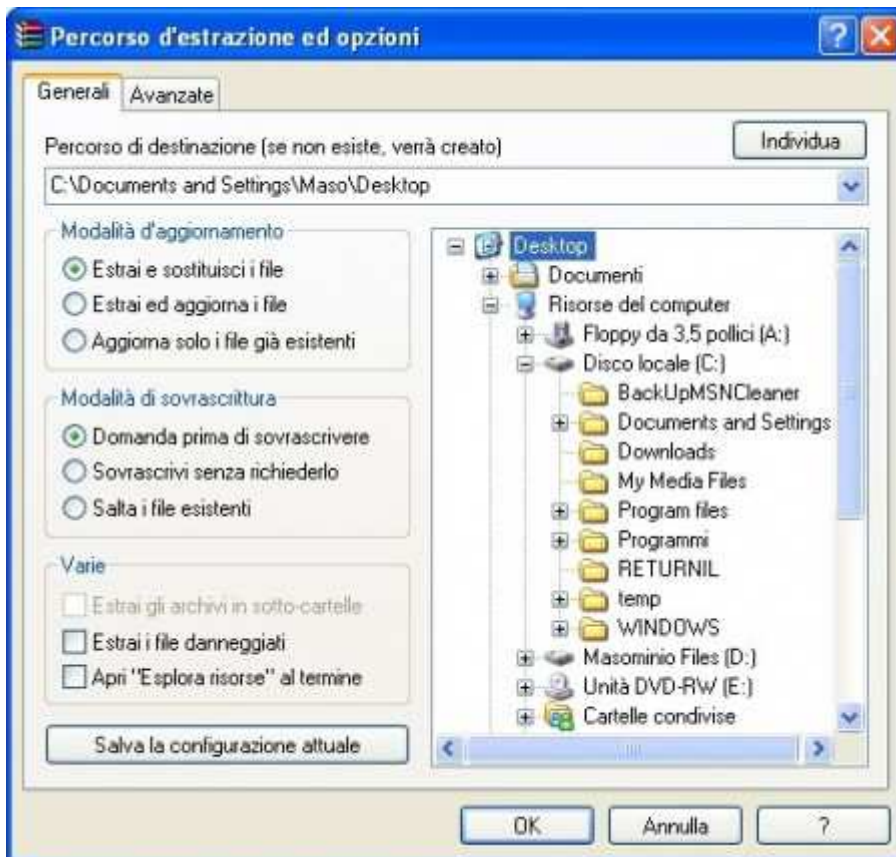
Percorso d'estrazione ed opzioni

Generali
Avanzate

Percorso di destinazione (se non esiste, verrà creato)
Individua
C:\Documents and Settings\Maso\Desktop

Modalità d'aggiornamento
Estrai e sostituisci i file
Estrai ed aggiorna i file
Aggiorna solo i file già esistenti

Modalità di sovrascrittura
Domanda prima di sovrascrivere
Sovrascrivi senza richiederlo
Salta i file esistenti

Varie
Estrai gli archivi in sotto-cartelle
Estrai i file danneggiati
Apri "Esplora risorse" al termine

Salva la configurazione attuale

Desktop
Documenti
Risorse del computer
Floppy da 3,5 pollici (A:)
Disco locale (C:)
BackUpMSNCleaner
Documents and Settings
Downloads
My Media Files
Program files
Programmi
RETURNIL
temp
WINDOWS
Masominio Files (D:)
Unità DVD-RW (E:)
Cartelle condivise

OK
Annulla
?